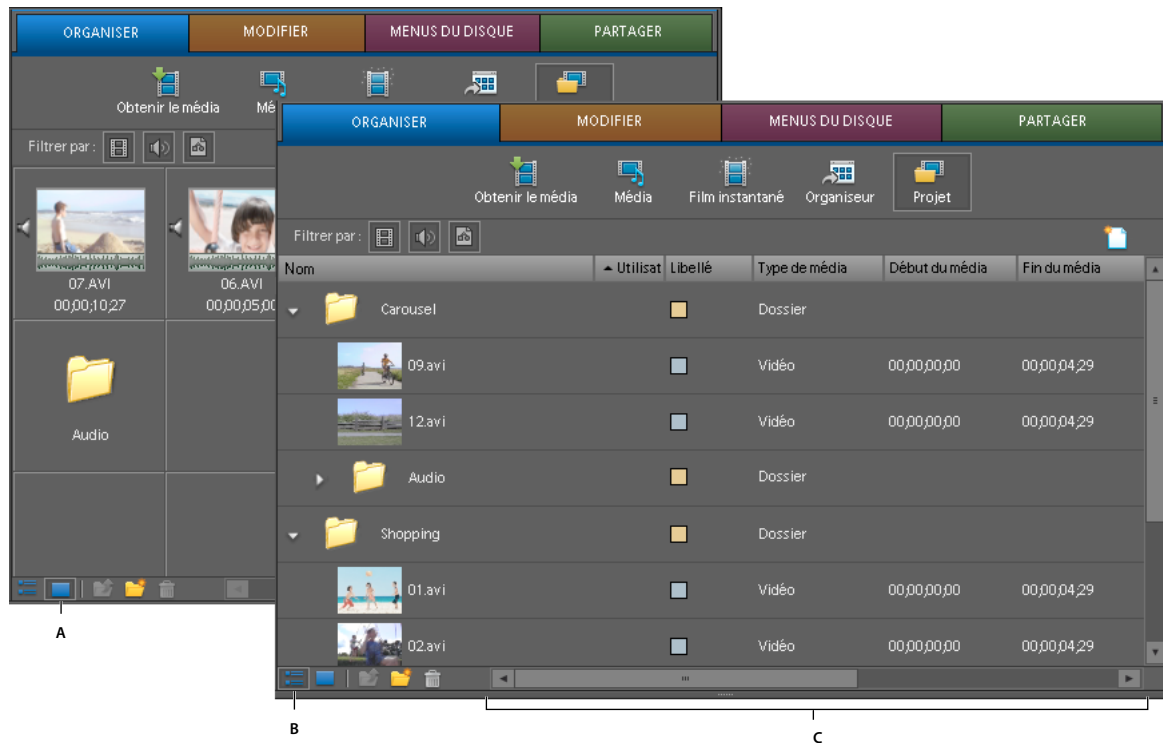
ORGANISER
MODIFIER
MENUS DU DISQUE
PARTAGER

Obtenir le média
Mé

Filtrer par :

07.AVI
00;00;10;27

06.AVI
00;00;05;00

Audio

A

ORGANISER
MODIFIER
MENUS DU DISQUE
PARTAGER

Obtenir le média
Média
Film instantané
Organiseur
Projet

Filtrer par :

| Nom | Utilisat | Libellé | Type de média | Début du média | Fin du média |
|---|---|---|---|---|---|
| Carousel | | | Dossier | | |
| 09.avi | | | Vidéo | 00;00;00;00 | 00;00;04;29 |
| 12.avi | | | Vidéo | 00;00;00;00 | 00;00;04;29 |
| Audio | | | Dossier | | |
| Shopping | | | Dossier | | |
| 01.avi | | | Vidéo | 00;00;00;00 | 00;00;04;29 |
| 02.avi | | | Vidéo | 00;00;00;00 | 00;00;04;29 |

B
C